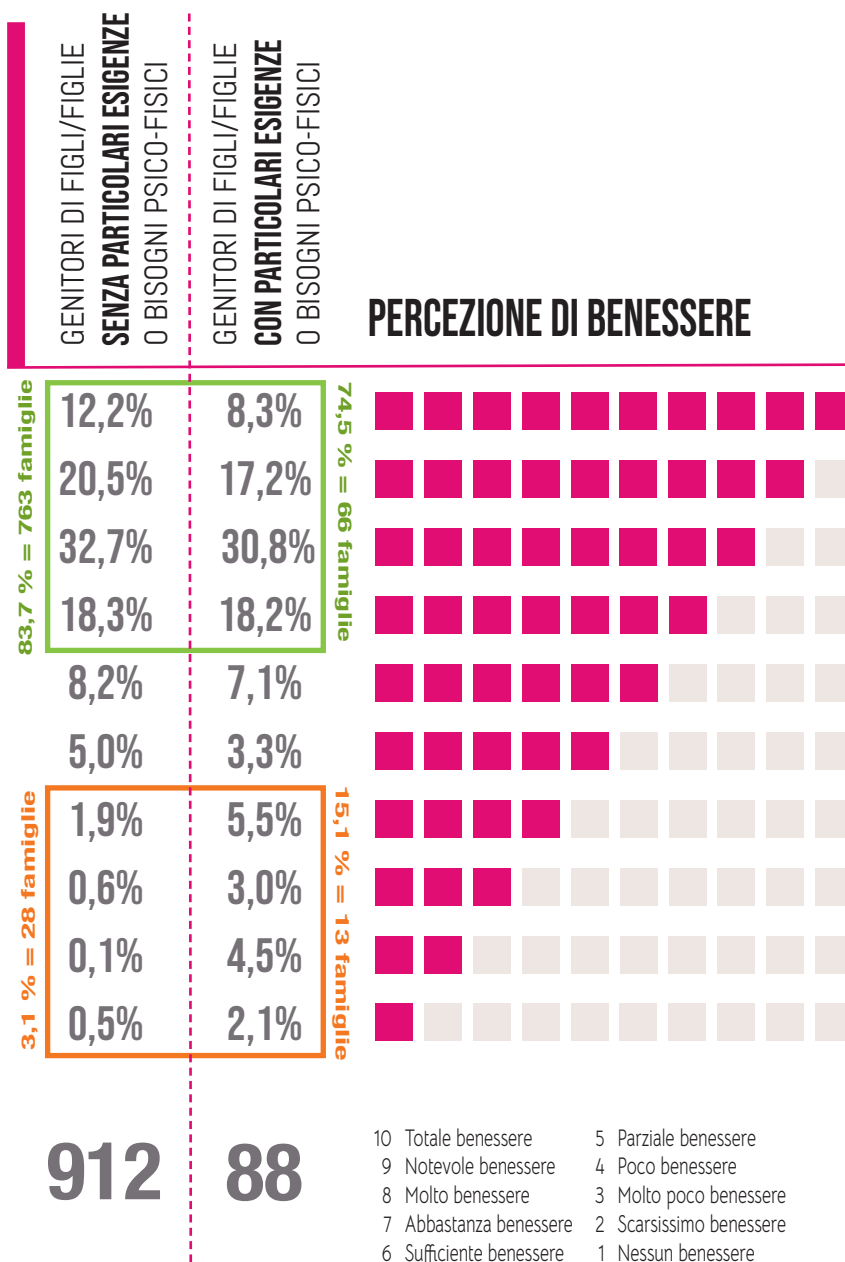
GENITORI DI FIGLI/FIGLIE **SENZA PARTICOLARI ESIGENZE** O BISOGNI PSICO-FISICI

GENITORI DI FIGLI/FIGLIE **CON PARTICOLARI ESIGENZE** O BISOGNI PSICO-FISICI

PERCEZIONE DI BENESSERE

83,7 % = 763 famiglie

74,5 % = 66 famiglie

| | |
|---|---|
| 12,2% | 8,3% |
| 20,5% | 17,2% |
| 32,7% | 30,8% |
| 18,3% | 18,2% |
| 8,2% | 7,1% |
| 5,0% | 3,3% |
| 1,9% | 5,5% |
| 0,6% | 3,0% |
| 0,1% | 4,5% |
| 0,5% | 2,1% |

3,1 % = 28 famiglie

15,1 % = 13 famiglie

912 88

10 Totale benessere
9 Notevole benessere
8 Molto benessere
7 Abbastanza benessere
6 Sufficiente benessere

5 Parziale benessere
4 Poco benessere
3 Molto poco benessere
2 Scarsissimo benessere
1 Nessun benessere